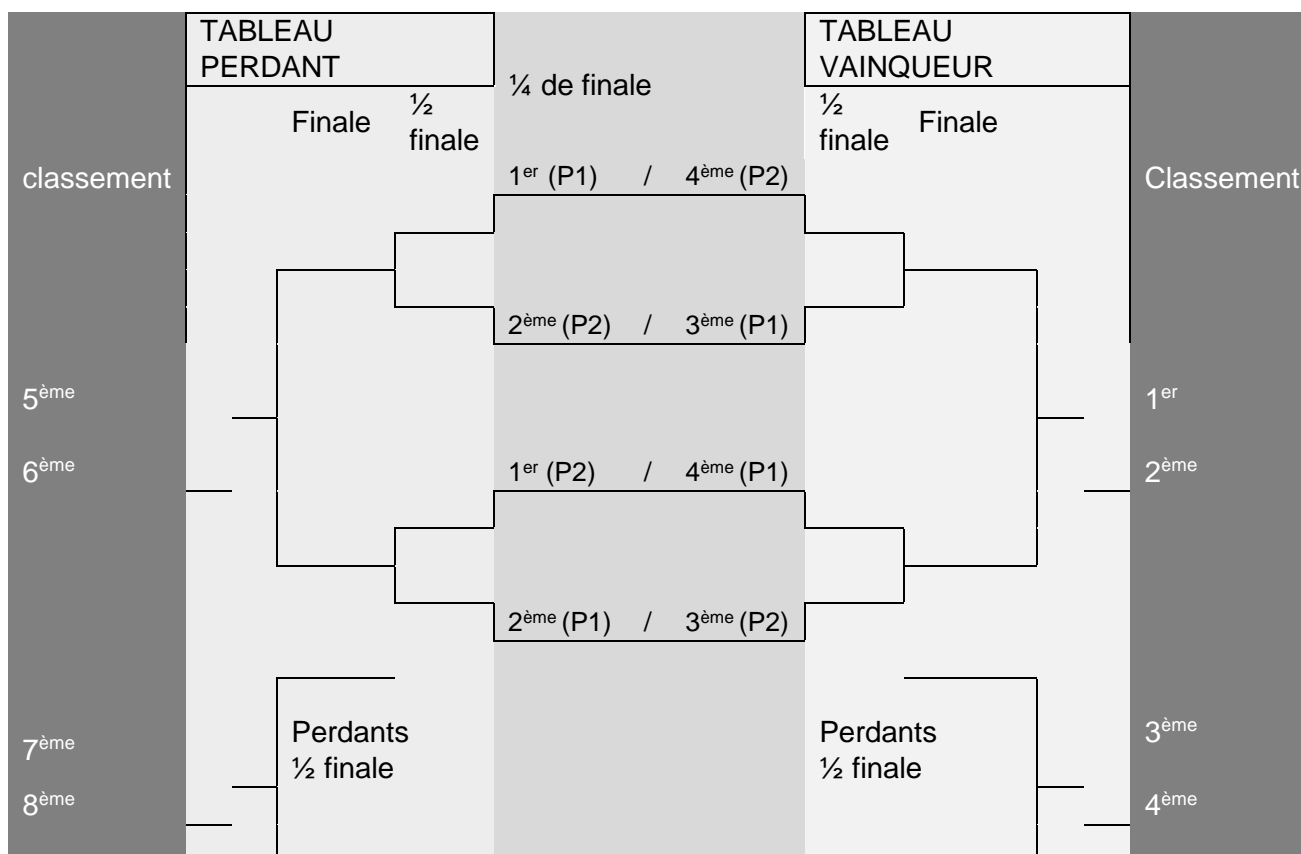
TABLEAU PERDANT

¼ de finale

TABLEAU VAINQUEUR

Finale ½ finale

½ finale Finale

classement

Classement

1$^{er}$ (P1) / 4$^{ème}$ (P2)

2$^{ème}$ (P2) / 3$^{ème}$ (P1)

5$^{ème}$

6$^{ème}$

1$^{er}$

2$^{ème}$

1$^{er}$ (P2) / 4$^{ème}$ (P1)

2$^{ème}$ (P1) / 3$^{ème}$ (P2)

7$^{ème}$

8$^{ème}$

Perdants ½ finale

Perdants ½ finale

3$^{ème}$

4$^{ème}$